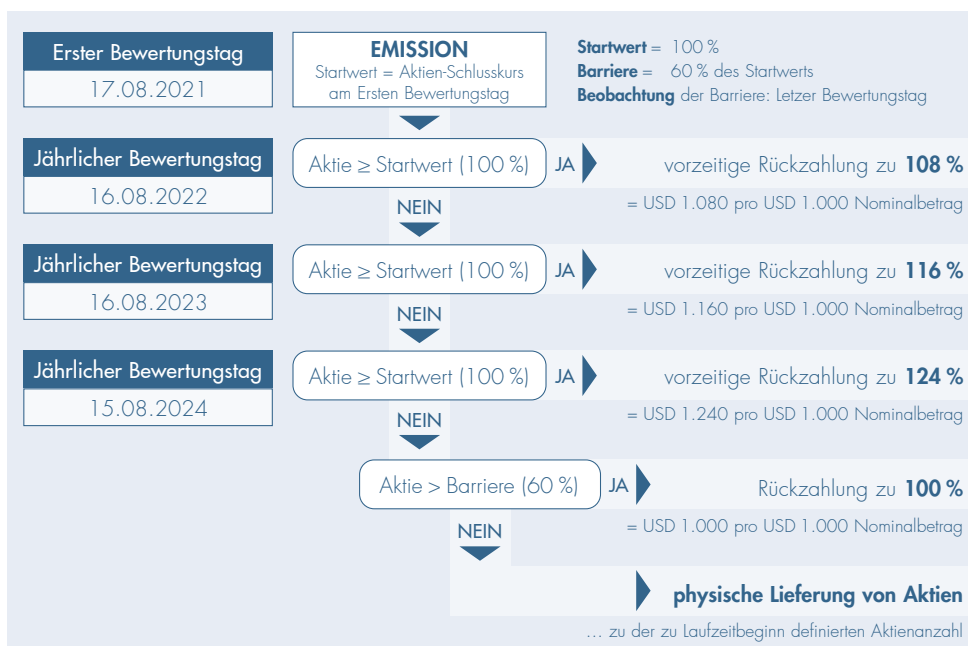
Erster Bewertungstag
17.08.2021

EMISSION
Startwert = Aktien-Schlusskurs am Ersten Bewertungstag

**Startwert** = 100 %
**Barriere** = 60 % des Startwerts
**Beobachtung** der Barriere: Letzer Bewertungstag

Jährlicher Bewertungstag
16.08.2022

Aktie ≥ Startwert (100 %)
JA
vorzeitige Rückzahlung zu **108 %**
= USD 1.080 pro USD 1.000 Nominalbetrag
NEIN

Jährlicher Bewertungstag
16.08.2023

Aktie ≥ Startwert (100 %)
JA
vorzeitige Rückzahlung zu **116 %**
= USD 1.160 pro USD 1.000 Nominalbetrag
NEIN

Jährlicher Bewertungstag
15.08.2024

Aktie ≥ Startwert (100 %)
JA
vorzeitige Rückzahlung zu **124 %**
= USD 1.240 pro USD 1.000 Nominalbetrag
NEIN

Aktie > Barriere (60 %)
JA
Rückzahlung zu **100 %**
= USD 1.000 pro USD 1.000 Nominalbetrag
NEIN

**physische Lieferung von Aktien**
... zu der zu Laufzeitbeginn definierten Aktienanzahl